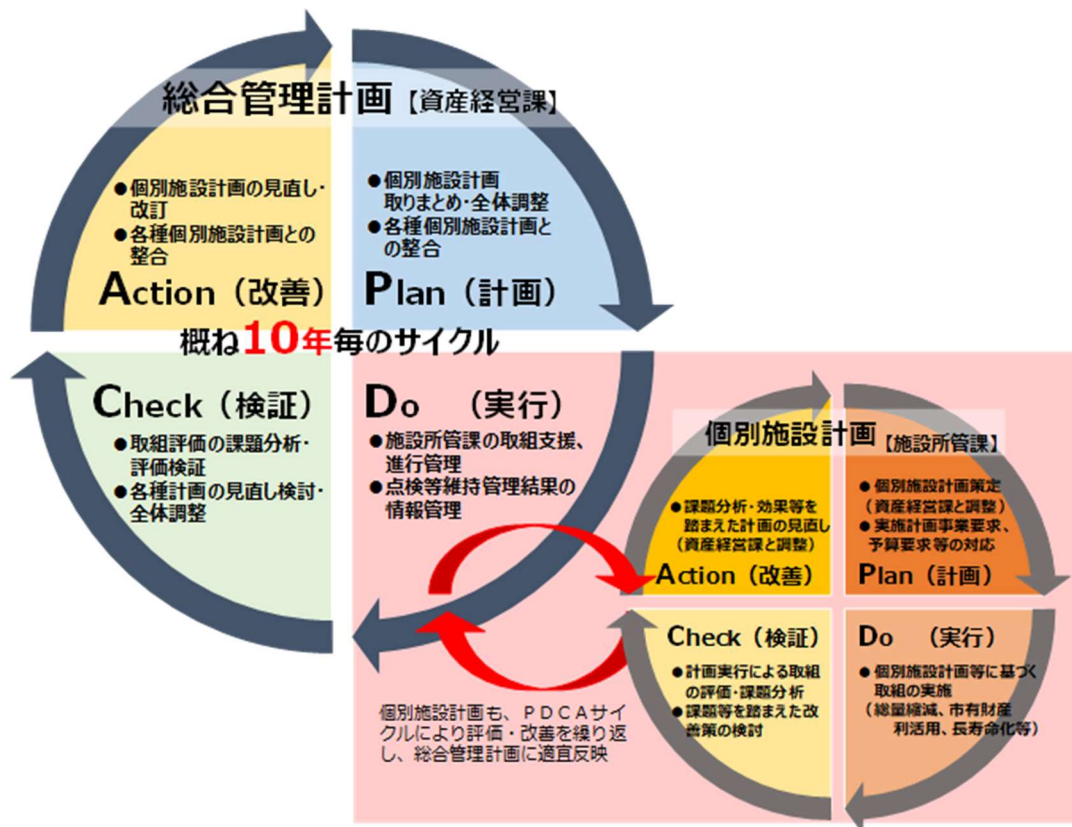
総合管理計画【資産経営課】

●個別施設計画の見直し・改訂
●各種個別施設計画との整合

Action（改善）

●個別施設計画取りまとめ・全体調整
●各種個別施設計画との整合

Plan（計画）

概ね10年毎のサイクル

Check（検証）

●取組評価の課題分析・評価検証
●各種計画の見直し検討・全体調整

Do （実行）

●施設所管課の取組支援、進行管理
●点検等維持管理結果の情報管理

個別施設計画【施設所管課】

●課題分析・効果等を踏まえた計画の見直し（資産経営課と調整）

Action（改善）

●個別施設計画策定（資産経営課と調整）
●実施計画事業要求、予算要求等の対応

Plan（計画）

Check（検証）

●計画実行による取組の評価・課題分析
●課題等を踏まえた改善策の検討

Do （実行）

●個別施設計画等に基づく取組の実施（総量縮減、市有財産利活用、長寿命化等）

個別施設計画も、ＰＤＣＡサイクルにより評価・改善を繰り返し、総合管理計画に適宜反映